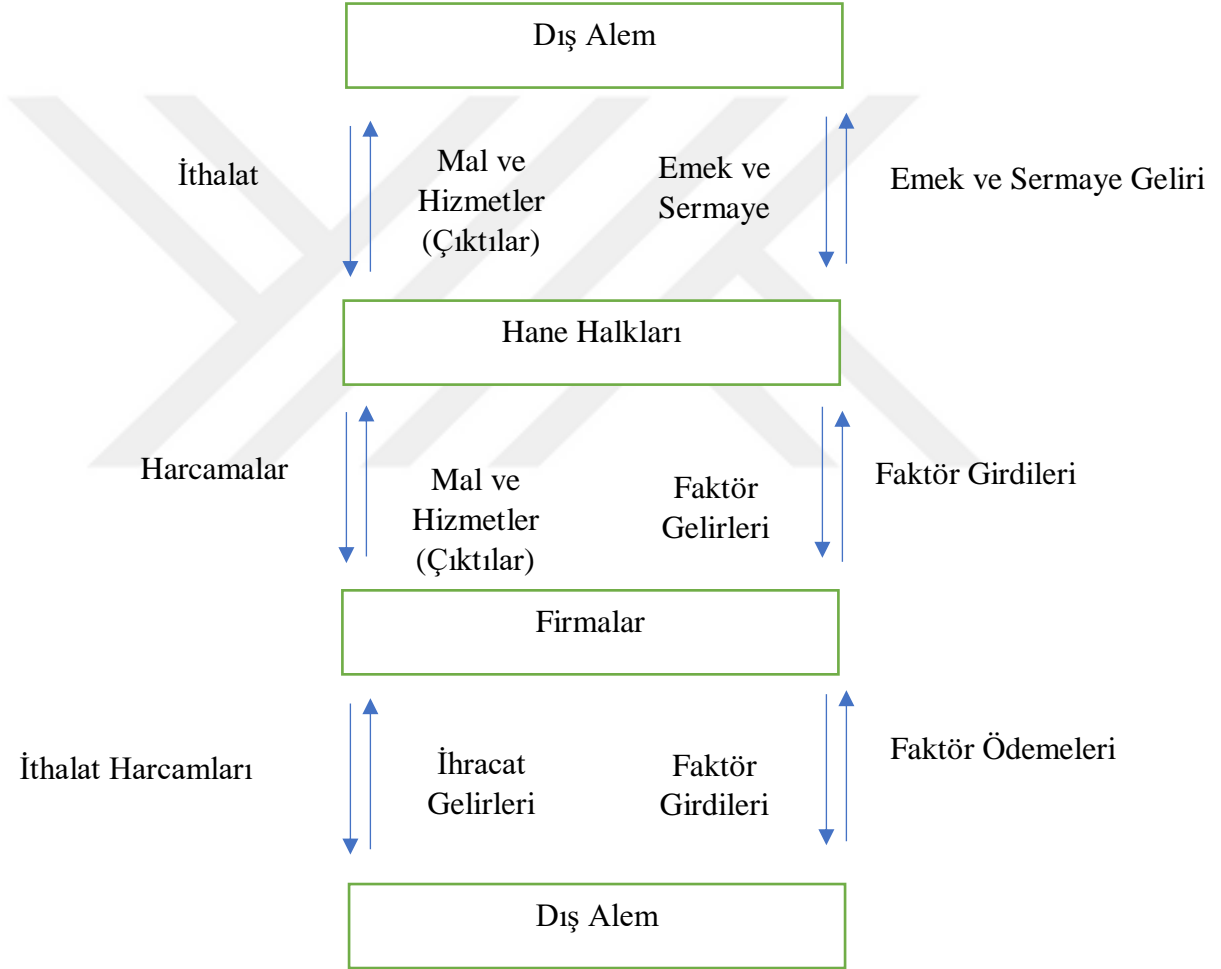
Dış Alem

İthalat

Mal ve Hizmetler (Çıktılar)

Emek ve Sermaye

Emek ve Sermaye Geliri

Hane Halkları

Harcamalar

Mal ve Hizmetler (Çıktılar)

Faktör Gelirleri

Faktör Girdileri

Firmalar

İthalat Harcamları

İhracat Gelirleri

Faktör Girdileri

Faktör Ödemeleri

Dış Alem